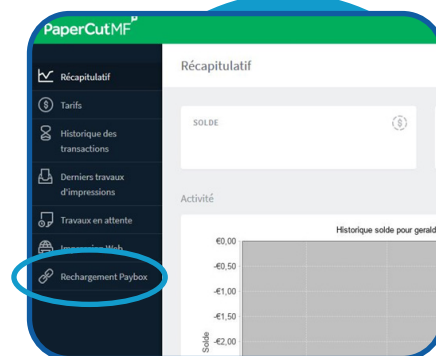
PaperCutMF

Récapitulatif
Tarifs
Historique des transactions
Derniers travaux d'impressions
Travaux en attente
Impression Web
Rechargement Paybox

Récapitulatif

SOLDE

Activité

Historique solde pour gerald

€0,00
-€0,50
-€1,00
-€1,50
-€2,00
Solde